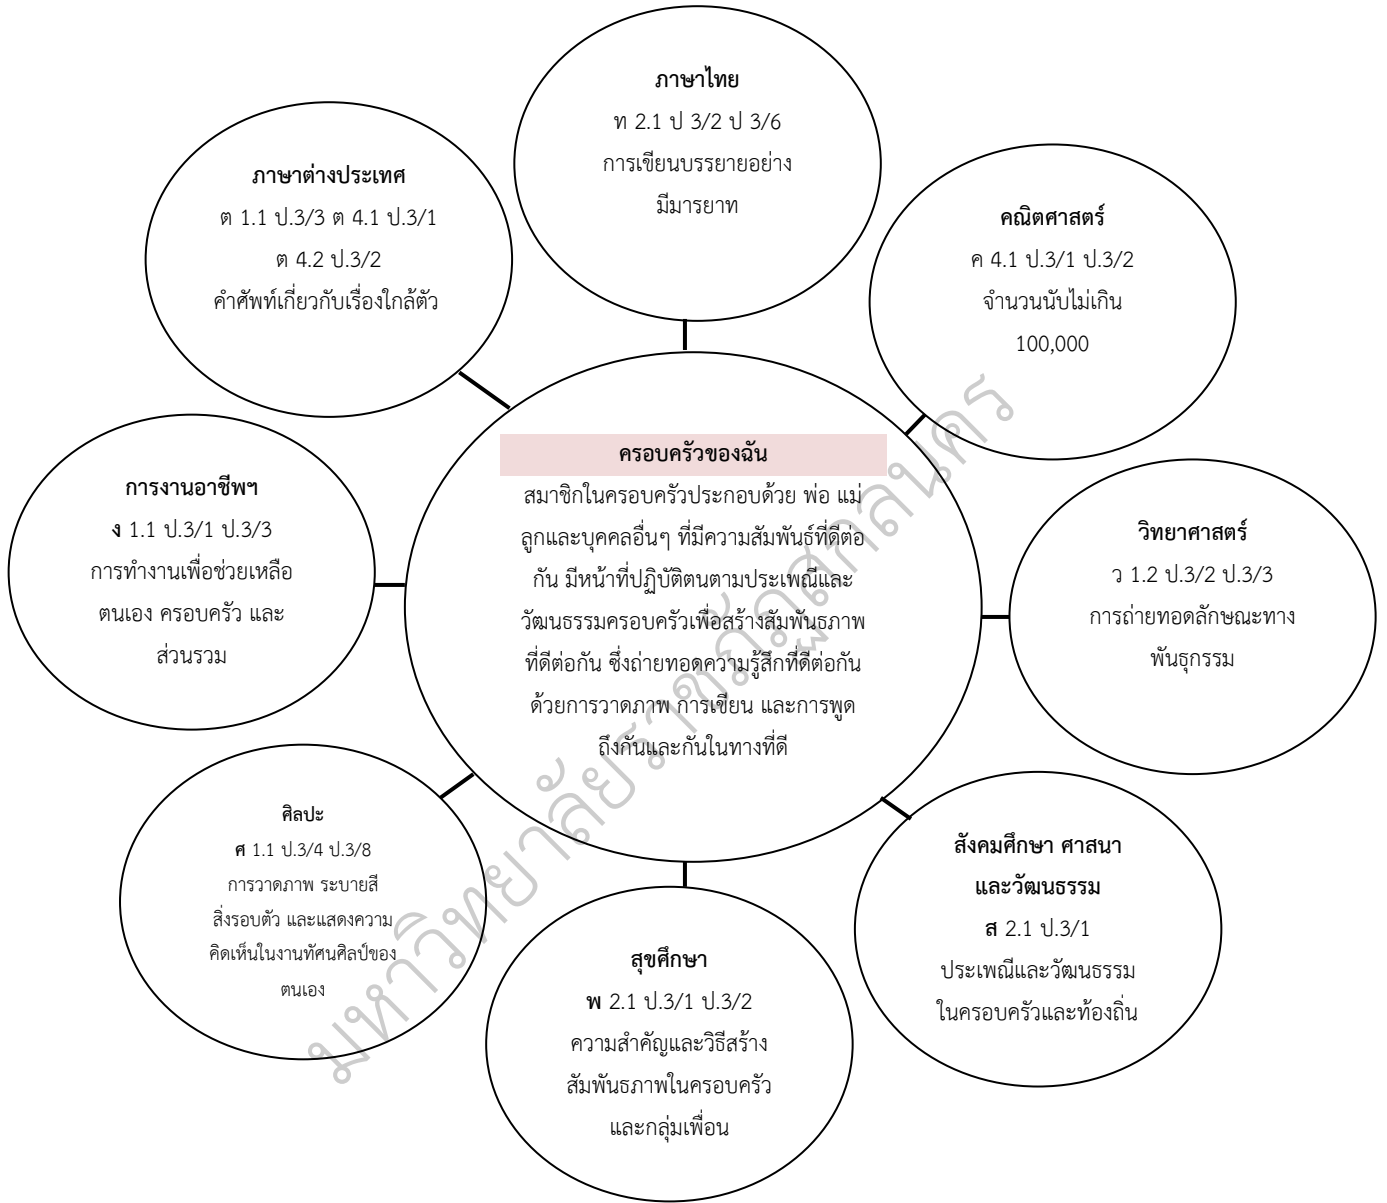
ภาษาไทย
ท 2.1 ป 3/2 ป 3/6
การเขียนบรรยายอย่างมีมารยาท

ภาษาต่างประเทศ
ต 1.1 ป.3/3 ต 4.1 ป.3/1
ต 4.2 ป.3/2
คำศัพท์เกี่ยวกับเรื่องใกล้ตัว

คณิตศาสตร์
ค 4.1 ป.3/1 ป.3/2
จำนวนนับไม่เกิน 100,000

ครอบครัวของฉัน
สมาชิกในครอบครัวประกอบด้วย พ่อ แม่ ลูกและบุคคลอื่นๆ ที่มีความสัมพันธ์ที่ดีต่อกัน มีหน้าที่ปฏิบัติตนตามประเพณีและวัฒนธรรมครอบครัวเพื่อสร้างสัมพันธภาพที่ดีต่อกัน ซึ่งถ่ายทอดความรู้สึกที่ดีต่อกันด้วยการวาดภาพ การเขียน และการพูดถึงกันและกันในทางที่ดี

การงานอาชีพฯ
ง 1.1 ป.3/1 ป.3/3
การทำงานเพื่อช่วยเหลือตนเอง ครอบครัว และส่วนรวม

วิทยาศาสตร์
ว 1.2 ป.3/2 ป.3/3
การถ่ายทอดลักษณะทางพันธุกรรม

ศิลปะ
ศ 1.1 ป.3/4 ป.3/8
การวาดภาพ ระบายสีสิ่งรอบตัว และแสดงความคิดเห็นในงานทัศนศิลป์ของตนเอง

สังคมศึกษา ศาสนาและวัฒนธรรม
ส 2.1 ป.3/1
ประเพณีและวัฒนธรรมในครอบครัวและท้องถิ่น

สุขศึกษา
พ 2.1 ป.3/1 ป.3/2
ความสำคัญและวิธีสร้างสัมพันธภาพในครอบครัวและกลุ่มเพื่อน

มหาวิทยาลัยราชภัฏสกลนคร